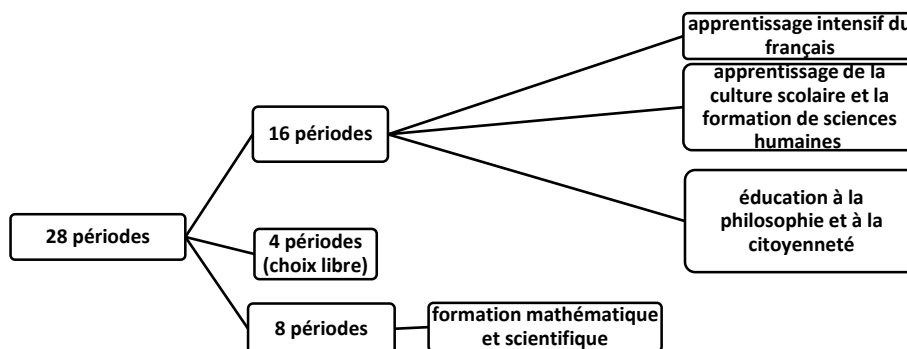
28 périodes

16 périodes

apprentissage intensif du français

apprentissage de la culture scolaire et la formation de sciences humaines

éducation à la philosophie et à la citoyenneté

4 périodes (choix libre)

8 périodes

formation mathématique et scientifique